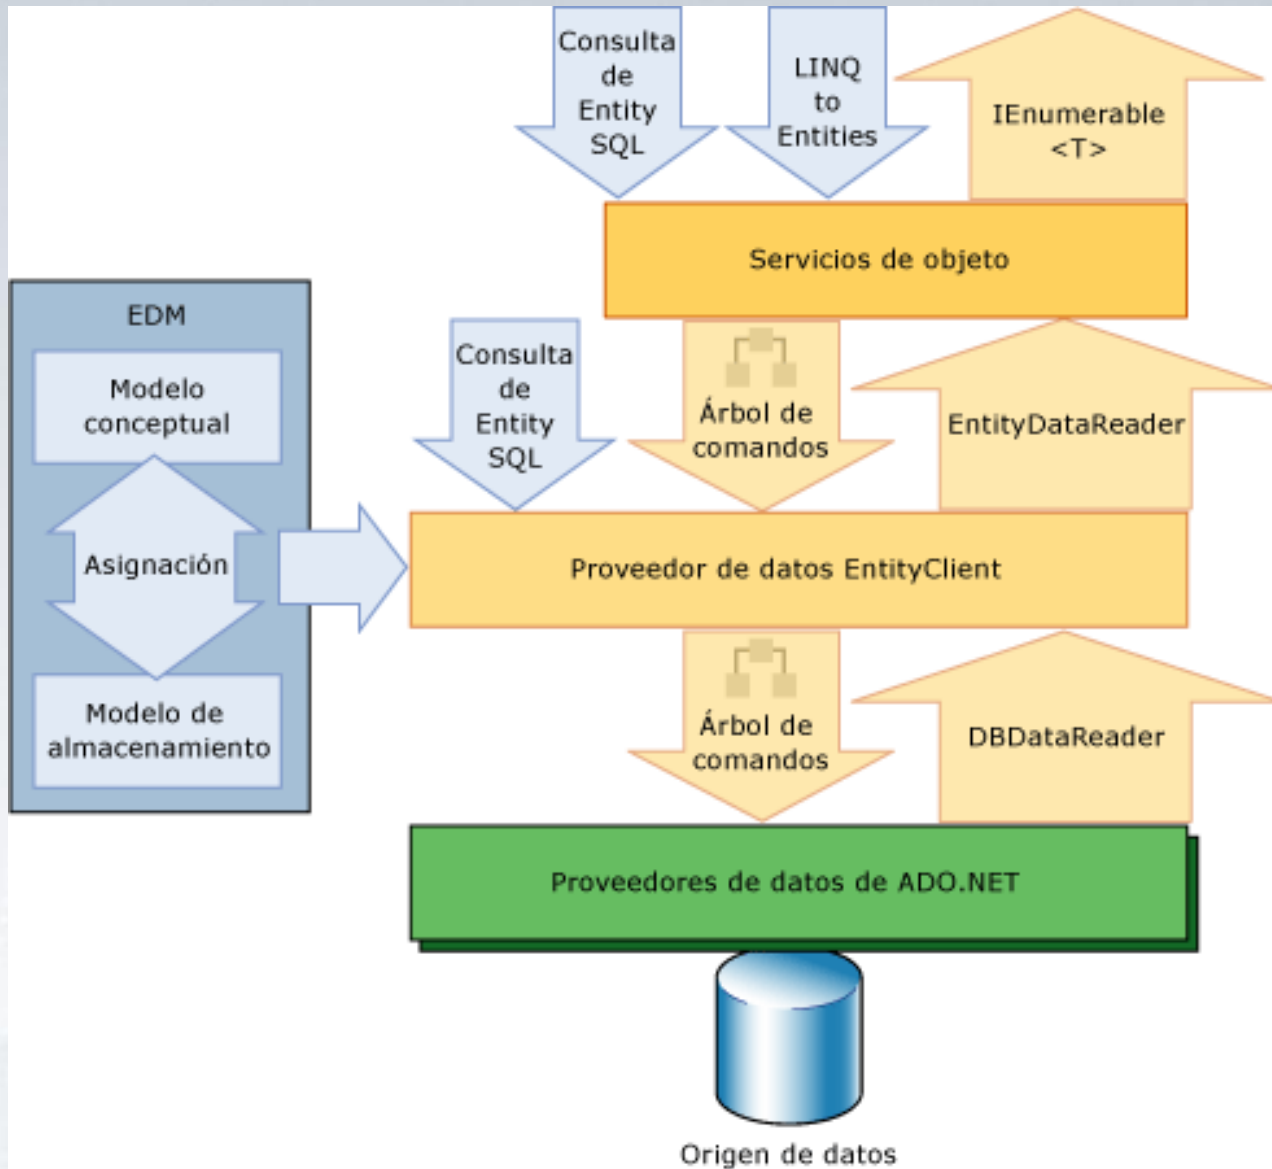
Consulta de Entity SQL

LINQ to Entities

IEnumerable <T>

Servicios de objeto

EDM

Modelo conceptual

Asignación

Modelo de almacenamiento

Consulta de Entity SQL

Árbol de comandos

EntityDataReader

Proveedor de datos EntityClient

Árbol de comandos

DBDataReader

Proveedores de datos de ADO.NET

Origen de datos